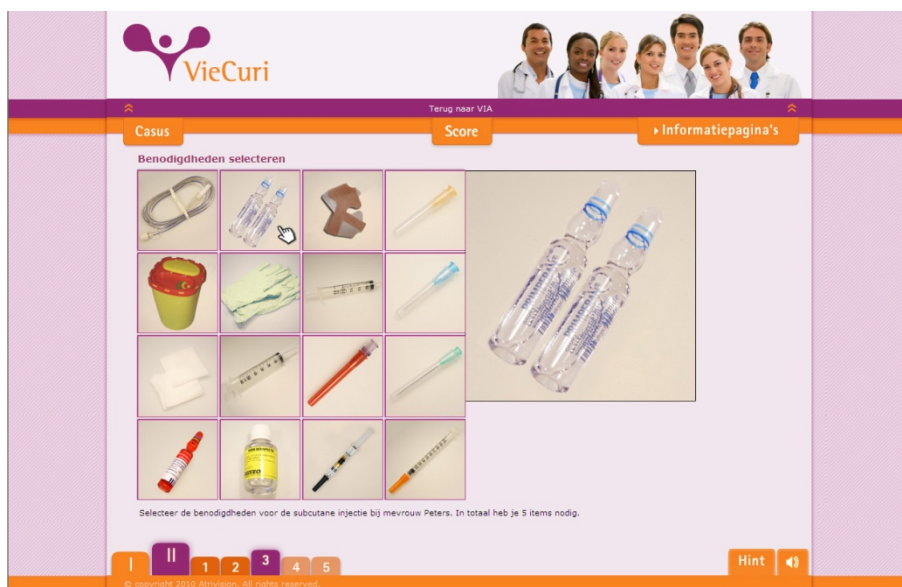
VieCuri

Terug naar VIA

Casus

Score

Informatiepagina's

Benodigdheden selecteren

Selecteer de benodigdheden voor de subcutane injectie bij mevrouw Peters. In totaal heb je 5 items nodig.

I

II

1

2

3

4

5

Hint

© copyright 2010 Atrivision. All rights reserved.